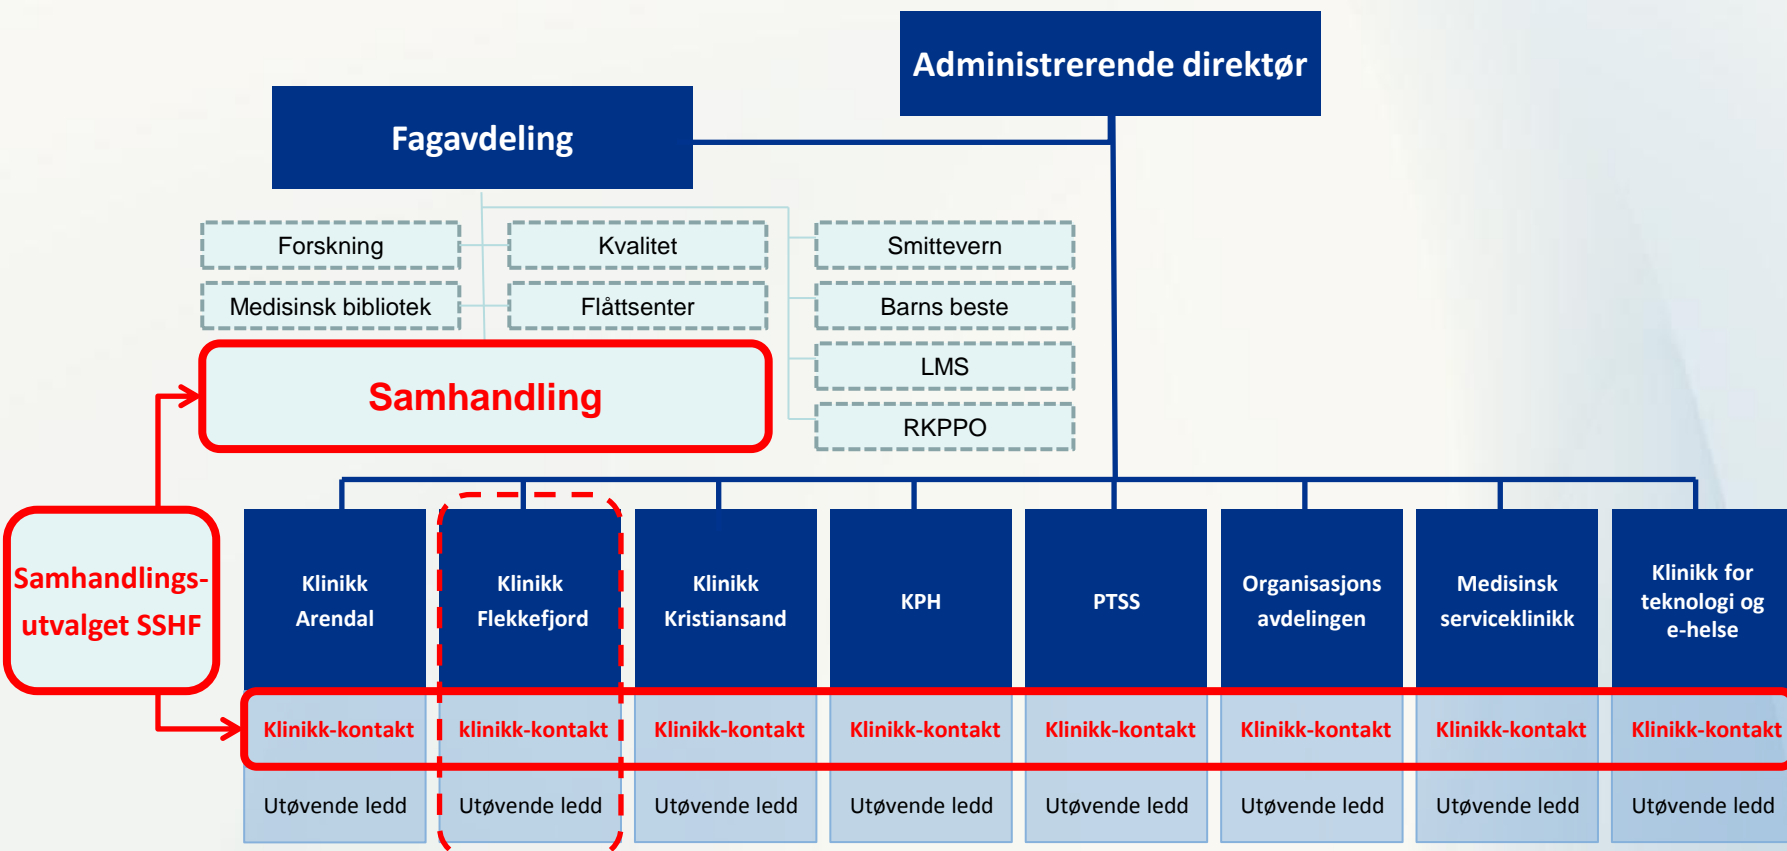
Administrerende direktør

Fagavdeling

Forskning

Kvalitet

Smittevern

Medisinsk bibliotek

Flåttsenter

Barns beste

LMS

RKPPO

Samhandling

Samhandlings-utvalget SSHF

| Klinikk Arendal | Klinikk Flekkefjord | Klinikk Kristiansand | KPH | PTSS | Organisasjons avdelingen | Medisinsk serviceklinikk | Klinikk for teknologi og e-helse |
|---|---|---|---|---|---|---|---|
| Klinikk-kontakt | klinikk-kontakt | Klinikk-kontakt | Klinikk-kontakt | Klinikk-kontakt | Klinikk-kontakt | Klinikk-kontakt | Klinikk-kontakt |
| Utøvende ledd | Utøvende ledd | Utøvende ledd | Utøvende ledd | Utøvende ledd | Utøvende ledd | Utøvende ledd | Utøvende ledd |